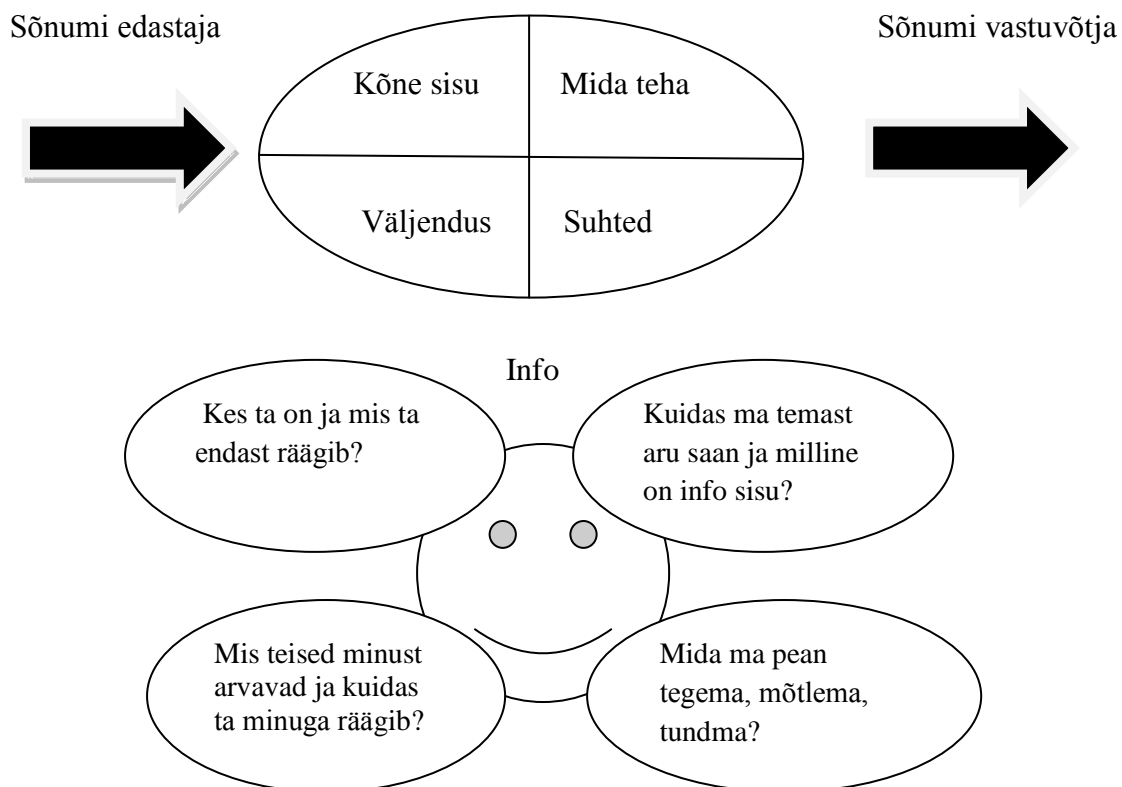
Sõnumi edastaja

Sõnumi vastuvõtja

Kõne sisu

Mida teha

Väljendus

Suhted

Info

Kes ta on ja mis ta endast räägib?

Kuidas ma temast aru saan ja milline on info sisu?

Mis teised minust arvavad ja kuidas ta minuga räägib?

Mida ma pean tegema, mõtlema, tundma?